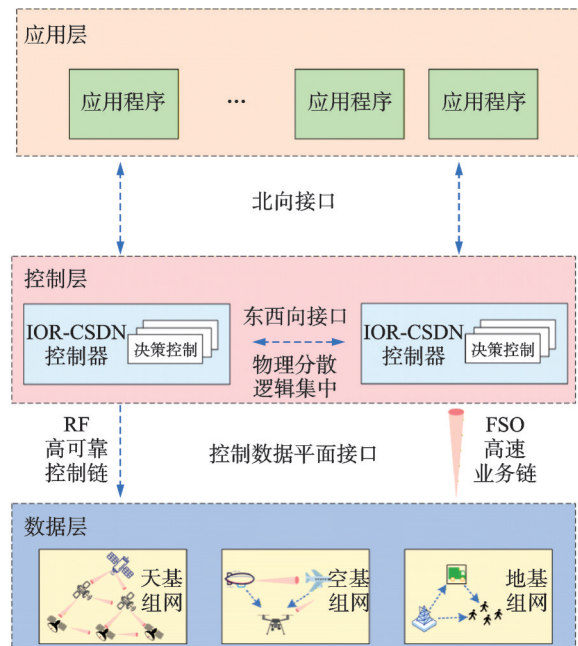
应用层

应用程序

…

应用程序

应用程序

北向接口

控制层

IOR-CSDN 控制器

决策控制

东西向接口

物理分散 逻辑集中

IOR-CSDN 控制器

决策控制

RF 高可靠 控制链

控制数据平面接口

FSO 高速 业务链

数据层

天基 组网

空基 组网

地基 组网